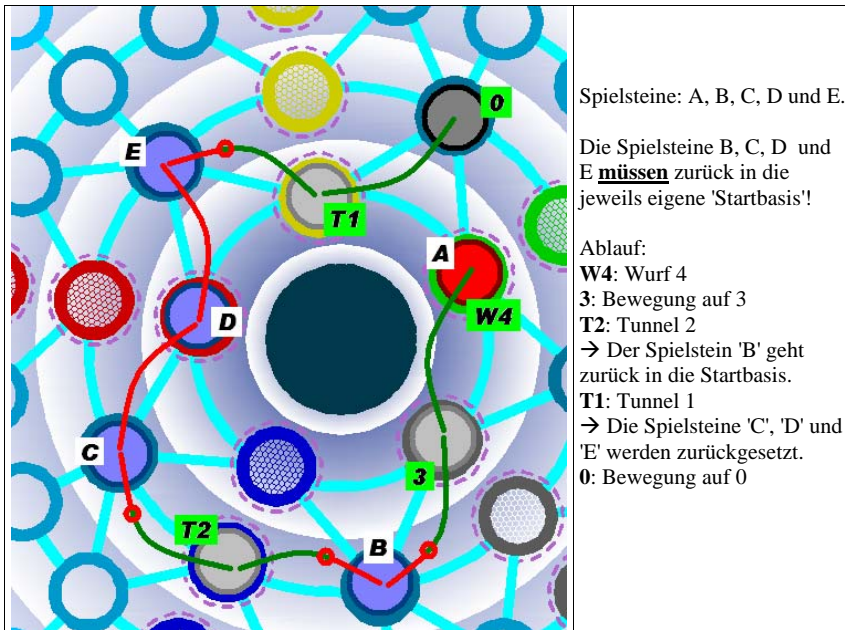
0
E
T1
A
W4
D
C
3
T2
B

Spielsteine: A, B, C, D und E.

Die Spielsteine B, C, D und E **müssen** zurück in die jeweils eigene 'Startbasis'!

Ablauf:
**W4**: Wurf 4
**3**: Bewegung auf 3
**T2**: Tunnel 2
→ Der Spielstein 'B' geht zurück in die Startbasis.
**T1**: Tunnel 1
→ Die Spielsteine 'C', 'D' und 'E' werden zurückgesetzt.
**0**: Bewegung auf 0